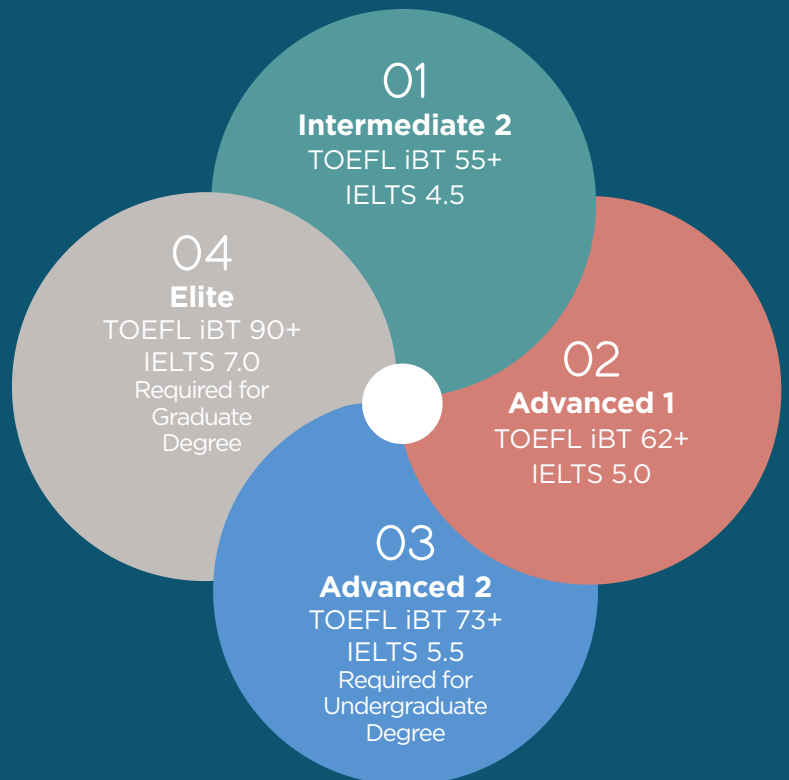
01
Intermediate 2
TOEFL iBT 55+
IELTS 4.5

02
Advanced 1
TOEFL iBT 62+
IELTS 5.0

03
Advanced 2
TOEFL iBT 73+
IELTS 5.5
Required for Undergraduate Degree

04
Elite
TOEFL iBT 90+
IELTS 7.0
Required for Graduate Degree